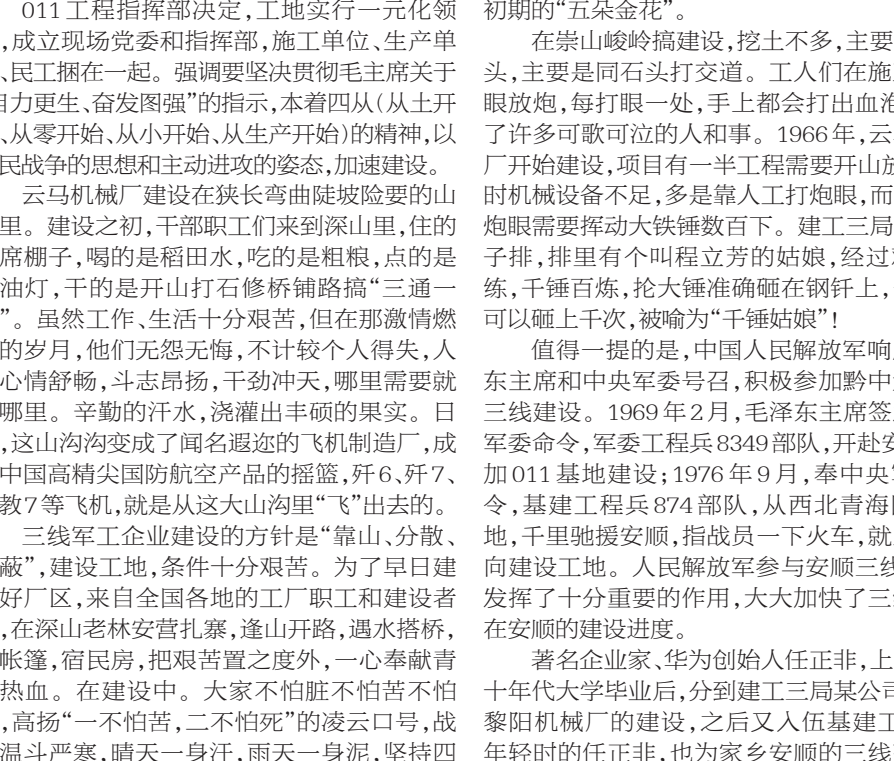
011 工程指挥部决定,工地实行一元化领导,成立现场党委和指挥部,施工单位、生产单位、民工捆在一起。强调要坚决贯彻毛主席关于"自力更生、奋发图强"的指示,本着四从(从土开始、从零开始、从小开始、从生产开始)的精神,以人民战争的思想和主动进攻的姿态,加速建设。

云马机械厂建设在狭长弯曲陡坡险要的山沟里。建设之初,干部职工们来到深山里,住的是席棚子,喝的是稻田水,吃的是粗粮,点的是煤油灯,干的是开山打石修桥铺路搞"三通一平"。虽然工作、生活十分艰苦,但在那激情燃烧的岁月,他们无怨无悔,不计较个人得失,人人心情舒畅,斗志昂扬,干劲冲天,哪里需要就去哪里。辛勤的汗水,浇灌出丰硕的果实。日后,这山沟沟变成了闻名遐迩的飞机制造厂,成为中国高精尖国防航空产品的摇篮,歼6、歼7、教7等飞机,就是从这大山沟里"飞"出去的。

三线军工企业建设的方针是"靠山、分散、隐蔽",建设工地,条件十分艰苦。为了早日建好厂区,来自全国各地的工厂职工和建设者们,在深山老林安营扎寨,逢山开路,遇水搭桥,住帐篷,宿民房,把艰苦置之度外,一心奉献青春热血。在建设中。大家不怕脏不怕苦不怕累,高扬"一不怕苦,二不怕死"的凌云口号,战严寒斗严寒,晴天一身汗,雨天一身泥,坚持四

初期的"五朵金花"。

在崇山峻岭搞建设,挖土不多,主要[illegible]头,主要是同石头打交道。工人们在施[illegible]眼放炮,每打眼一处,手上都会打出血泡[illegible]了许多可歌可泣的人和事。1966 年,云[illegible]厂开始建设,项目有一半工程需要开山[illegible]时机械设备不足,多是靠人工打炮眼,而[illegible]炮眼需要挥动大铁锤数百下。建工三局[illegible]子排,排里有个叫程立芳的姑娘,经过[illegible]练,千锤百炼,抡大锤准确砸在钢钎上,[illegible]可以砸上千次,被喻为"千锤姑娘"!

值得一提的是,中国人民解放军响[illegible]东主席和中央军委号召,积极参加黔中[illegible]三线建设。1969 年 2 月,毛泽东主席签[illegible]军委命令,军委工程兵 8349 部队,开赴安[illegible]加 011 基地建设;1976 年 9 月,奉中央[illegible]令,基建工程兵 874 部队,从西北青海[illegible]地,千里驰援安顺,指战员一下火车,就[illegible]向建设工地。人民解放军参与安顺三线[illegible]发挥了十分重要的作用,大大加快了三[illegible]在安顺的建设进度。

著名企业家、华为创始人任正非,上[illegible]十年代大学毕业后,分到建工三局某公司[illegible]黎阳机械厂的建设,之后又入伍基建工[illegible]年轻时的任正非,也为家乡安顺的三线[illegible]